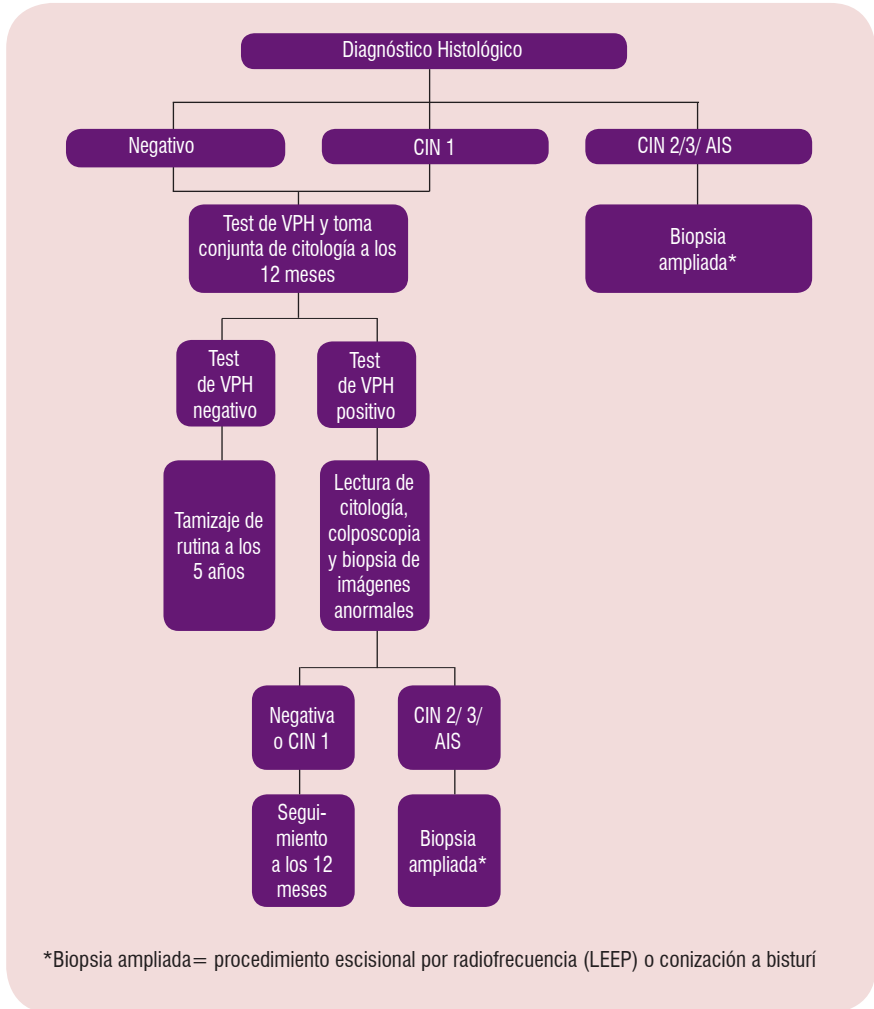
Diagnóstico Histológico

Negativo

CIN 1

CIN 2/3/ AIS

Test de VPH y toma conjunta de citología a los 12 meses

Biopsia ampliada*

Test de VPH negativo

Test de VPH positivo

Tamizaje de rutina a los 5 años

Lectura de citología, colposcopia y biopsia de imágenes anormales

Negativa o CIN 1

CIN 2/ 3/ AIS

Seguimiento a los 12 meses

Biopsia ampliada*

*Biopsia ampliada= procedimiento escisional por radiofrecuencia (LEEP) o conización a bisturí